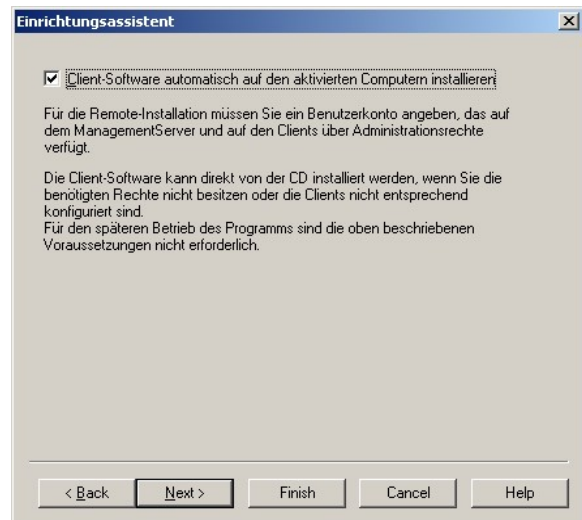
Einrichtungsassistent

☑ Client-Software automatisch auf den aktivierten Computern installieren

Für die Remote-Installation müssen Sie ein Benutzerkonto angeben, das auf dem ManagementServer und auf den Clients über Administrationsrechte verfügt.

Die Client-Software kann direkt von der CD installiert werden, wenn Sie die benötigten Rechte nicht besitzen oder die Clients nicht entsprechend konfiguriert sind.
Für den späteren Betrieb des Programms sind die oben beschriebenen Voraussetzungen nicht erforderlich.

< Back | Next > | Finish | Cancel | Help